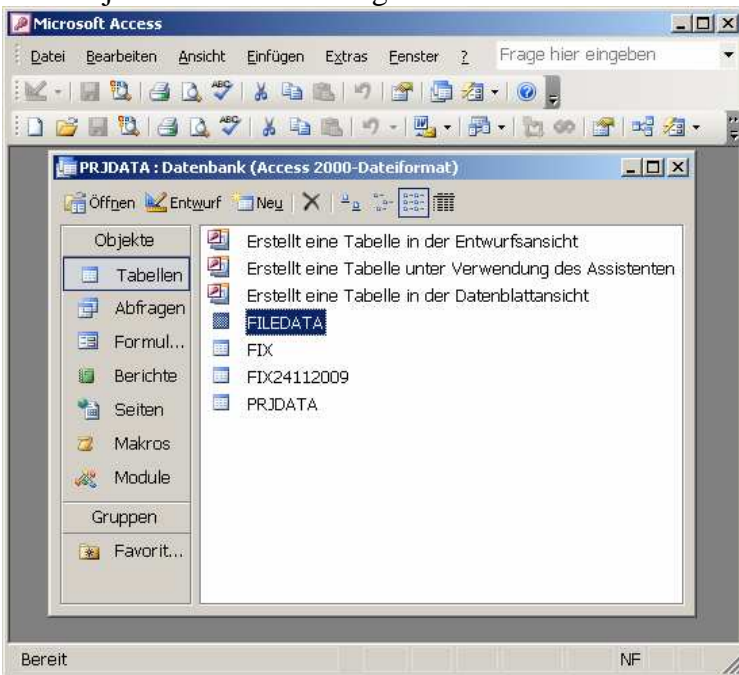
Microsoft Access

Datei Bearbeiten Ansicht Einfügen Extras Fenster ? Frage hier eingeben

PRJDATA : Datenbank (Access 2000-Dateiformat)

Öffnen Entwurf Neu

Objekte
Tabellen
Abfragen
Formul...
Berichte
Seiten
Makros
Module
Gruppen
Favorit...

Erstellt eine Tabelle in der Entwurfsansicht
Erstellt eine Tabelle unter Verwendung des Assistenten
Erstellt eine Tabelle in der Datenblattansicht
FILEDATA
FIX
FIX24112009
PRJDATA

Bereit NF